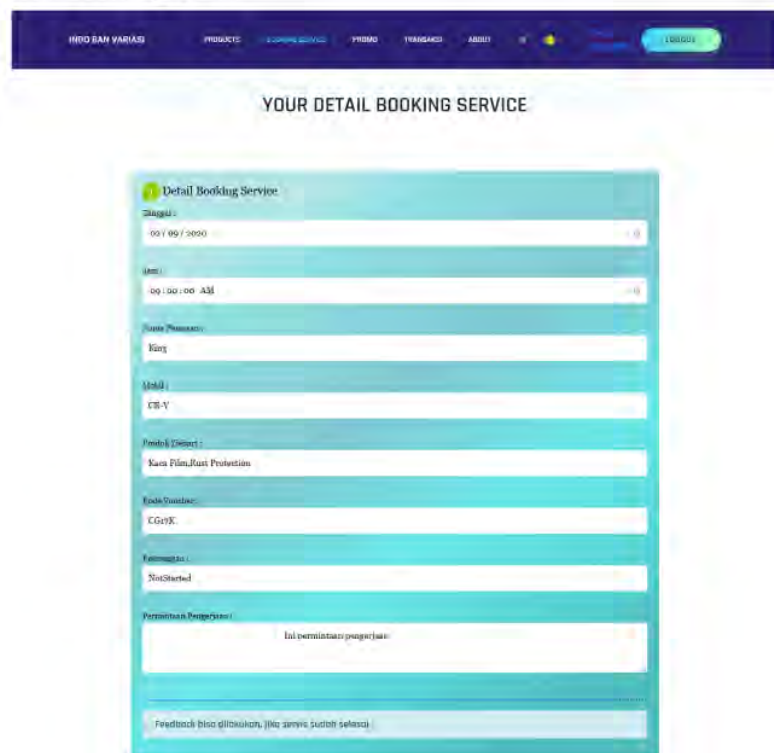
INDO BAN VARIASI PRODUCTS BOOKING SERVICE PROMO TRANSAKSI ABOUT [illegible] LOGOUT

YOUR DETAIL BOOKING SERVICE

Detail Booking Service

Tanggal :

09 / 09 / 2020

Jam :

09 : 00 : 00 AM

Nama Pemesan :

King

Mobil :

CR-V

Produk Dipesan :

Kaca Film,Rust Protection

Kode Voucher :

CG17K

Keterangan :

NotStarted

Permintaan Pengerjaan :

Ini permintaan pengerjaan

Feedback bisa dilakukan, jika servis sudah selesai